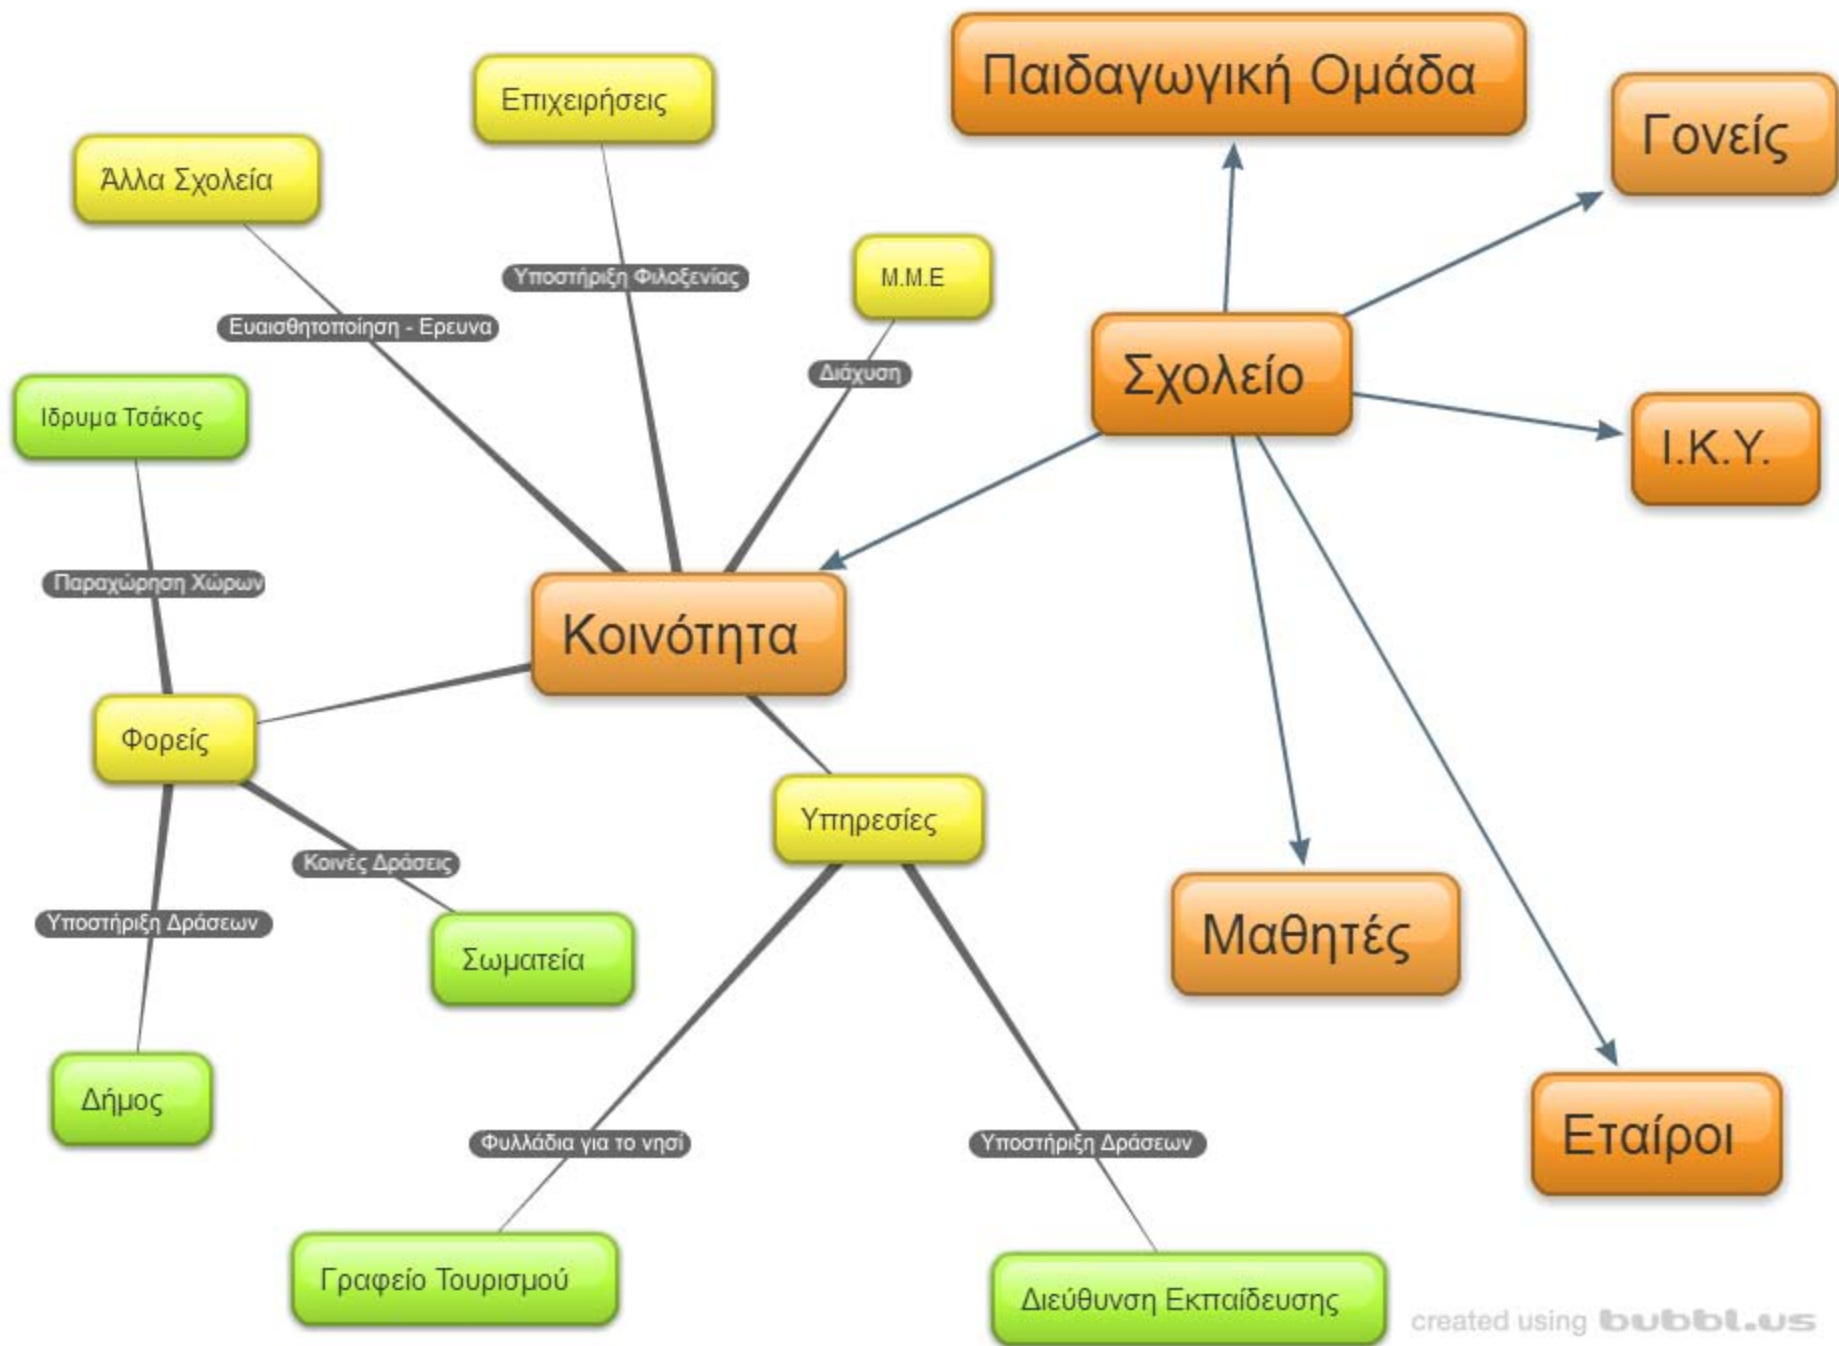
Παιδαγωγική Ομάδα

Γονείς

Επιχειρήσεις

Άλλα Σχολεία

Υποστήριξη Φιλοξενίας

Μ.Μ.Ε

Ευαισθητοποίηση - Ερευνα

Διάχυση

Σχολείο

Ι.Κ.Υ.

Ιδρυμα Τσάκος

Παραχώρηση Χώρων

Κοινότητα

Φορείς

Υπηρεσίες

Κοινές Δράσεις

Υποστήριξη Δράσεων

Σωματεία

Μαθητές

Δήμος

Εταίροι

Φυλλάδια για το νησί

Υποστήριξη Δράσεων

Γραφείο Τουρισμού

Διεύθυνση Εκπαίδευσης

created using bubbl.us